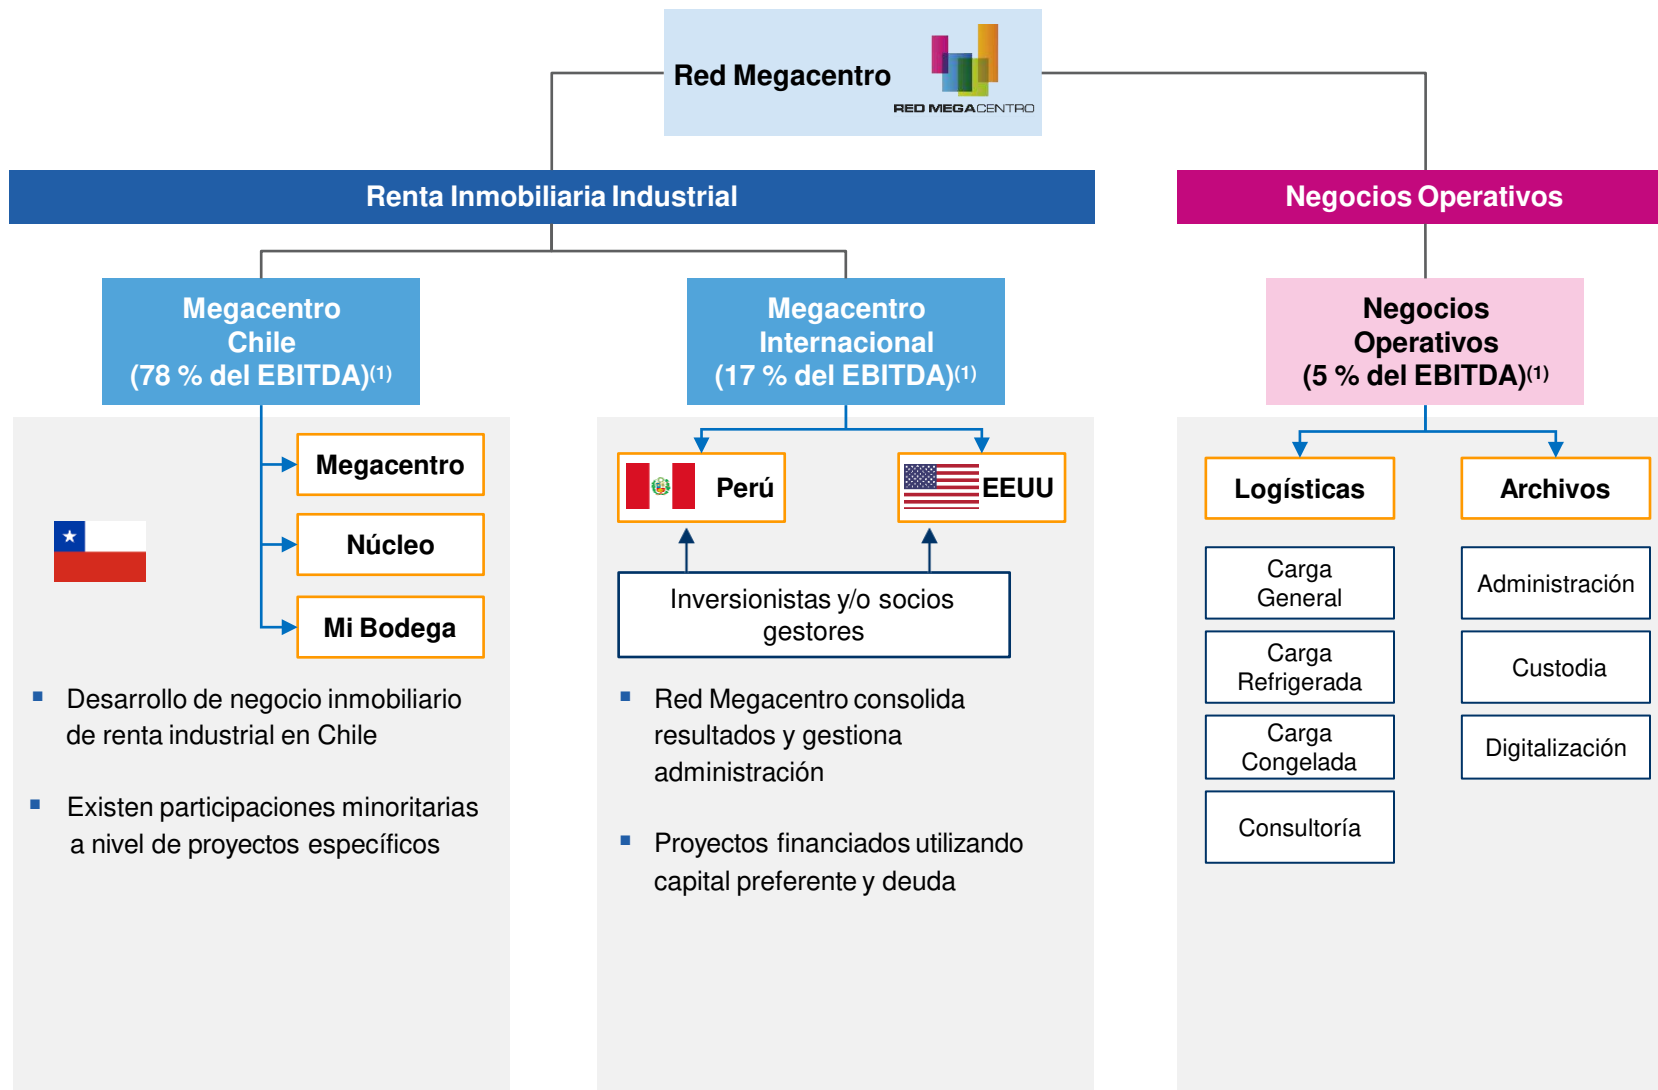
Red Megacentro

RED MEGACENTRO

Renta Inmobiliaria Industrial

Negocios Operativos

Megacentro Chile (78 % del EBITDA)$^{(1)}$

Megacentro Internacional (17 % del EBITDA)$^{(1)}$

Negocios Operativos (5 % del EBITDA)$^{(1)}$

Megacentro

Núcleo

Mi Bodega

Perú

EEUU

Inversionistas y/o socios gestores

Logísticas

Archivos

Carga General

Carga Refrigerada

Carga Congelada

Consultoría

Administración

Custodia

Digitalización

▪ Desarrollo de negocio inmobiliario de renta industrial en Chile

▪ Existen participaciones minoritarias a nivel de proyectos específicos

▪ Red Megacentro consolida resultados y gestiona administración

▪ Proyectos financiados utilizando capital preferente y deuda